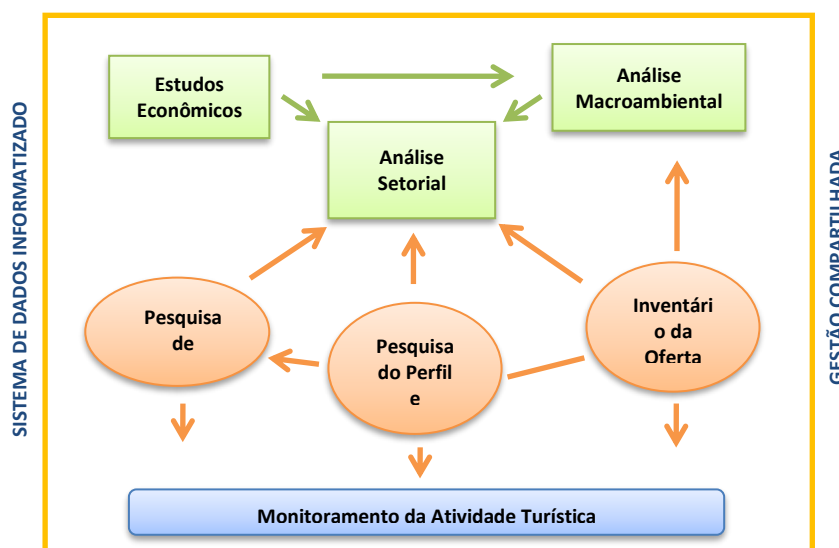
SISTEMA DE DADOS INFORMATIZADO

Estudos Econômicos

Análise Macroambiental

Análise Setorial

Pesquisa de

Pesquisa do Perfil e

Inventário da Oferta

Monitoramento da Atividade Turística

GESTÃO COMPARTILHADA